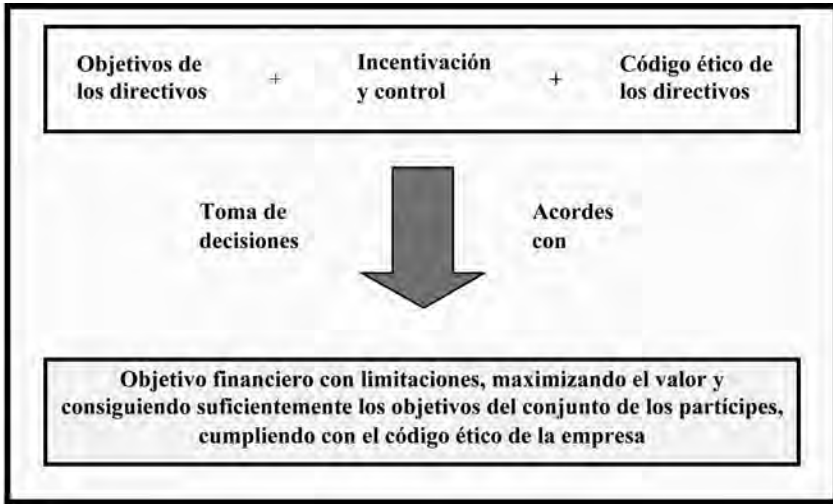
Objetivos de los directivos + Incentivación y control + Código ético de los directivos

Toma de decisiones

Acordes con

Objetivo financiero con limitaciones, maximizando el valor y consiguiendo suficientemente los objetivos del conjunto de los partícipes, cumpliendo con el código ético de la empresa